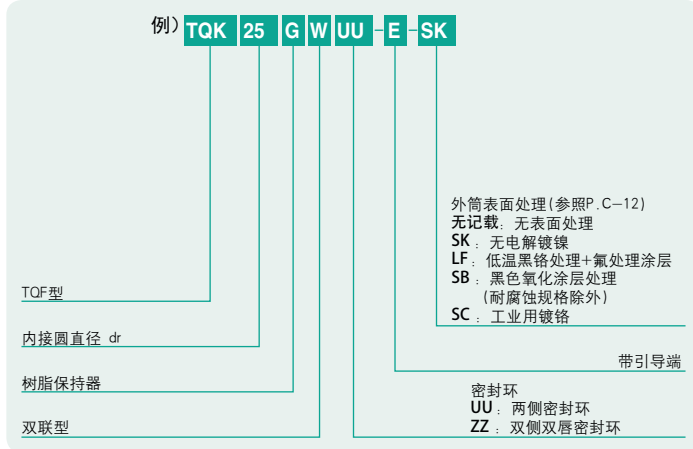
例）TQK 25 G W UU - E - SK

外筒表面处理(参照P.C—12)
无记载：无表面处理
SK：无电解镀镍
LF：低温黑铬处理+氟处理涂层
SB：黑色氧化涂层处理
(耐腐蚀规格除外)
SC：工业用镀铬

TQF型

内接圆直径 dr

带引导端

树脂保持器

密封环
UU：两侧密封环
ZZ：双侧双唇密封环

双联型